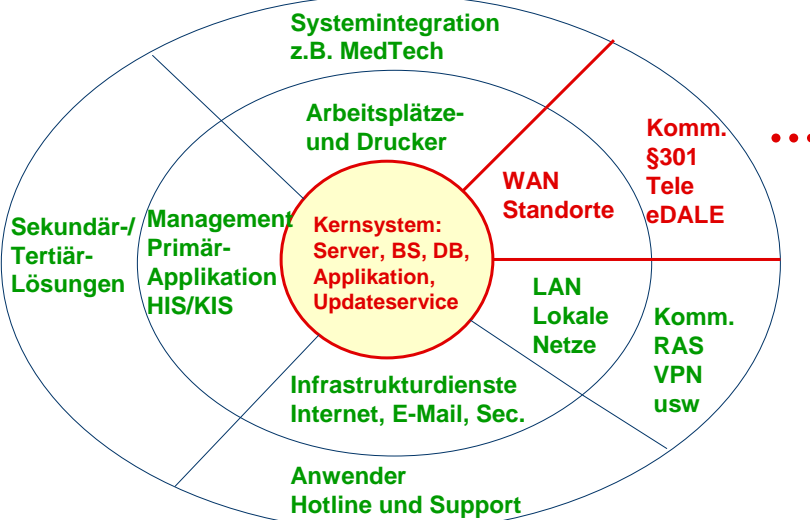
Systemintegration
z.B. MedTech

Arbeitsplätze-
und Drucker

Komm.
§301
Tele
eDALE

...

WAN
Standorte

Sekundär-/
Tertiär-
Lösungen

Management
Primär-
Applikation
HIS/KIS

Kernsystem:
Server, BS, DB,
Applikation,
Updateservice

LAN
Lokale
Netze

Komm.
RAS
VPN
usw

Infrastrukturdienste
Internet, E-Mail, Sec.

Anwender
Hotline und Support